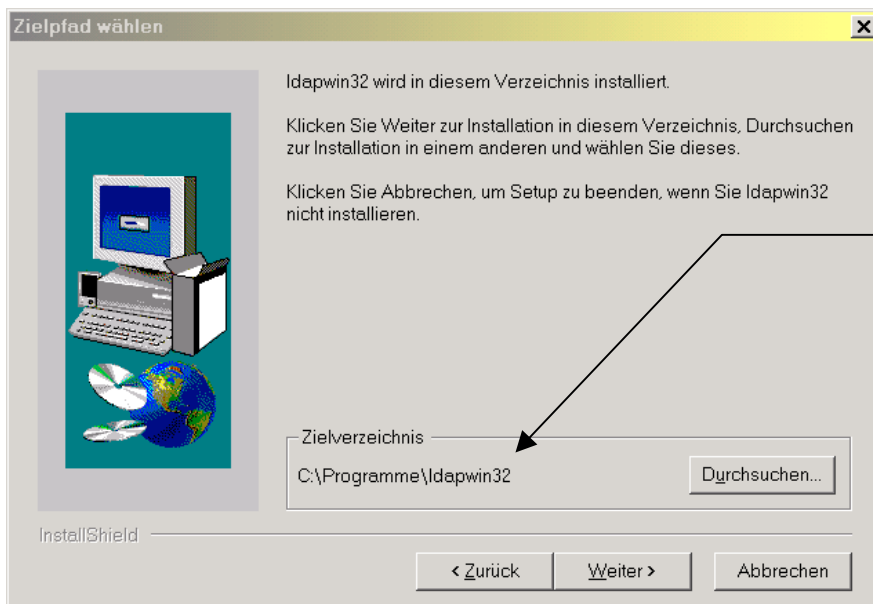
Zielpfad wählen

Idapwin32 wird in diesem Verzeichnis installiert.

Klicken Sie Weiter zur Installation in diesem Verzeichnis, Durchsuchen zur Installation in einem anderen und wählen Sie dieses.

Klicken Sie Abbrechen, um Setup zu beenden, wenn Sie Idapwin32 nicht installieren.

Zielverzeichnis

C:\Programme\Idapwin32

Durchsuchen...

InstallShield

< Zurück

Weiter >

Abbrechen